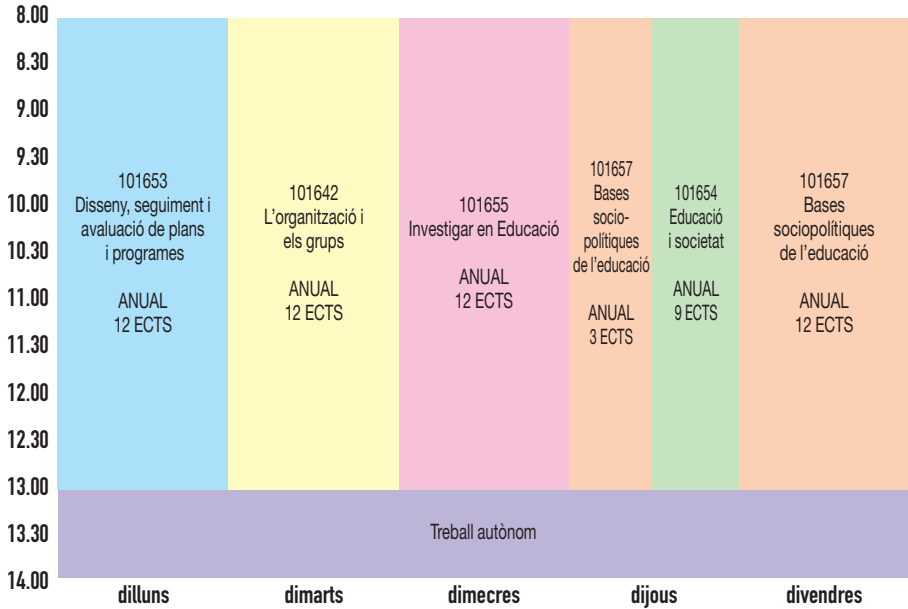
8.00
8.30
9.00
9.30
10.00
10.30
11.00
11.30
12.00
12.30
13.00
13.30
14.00

101653
Disseny, seguiment i avaluació de plans i programes

ANUAL
12 ECTS

101642
L'organització i els grups

ANUAL
12 ECTS

101655
Investigar en Educació

ANUAL
12 ECTS

101657
Bases socio-polítiques de l'educació

ANUAL
3 ECTS

101654
Educació i societat

ANUAL
9 ECTS

101657
Bases sociopolítiques de l'educació

ANUAL
12 ECTS

Treball autònom

dilluns
dimarts
dimecres
dijous
divendres